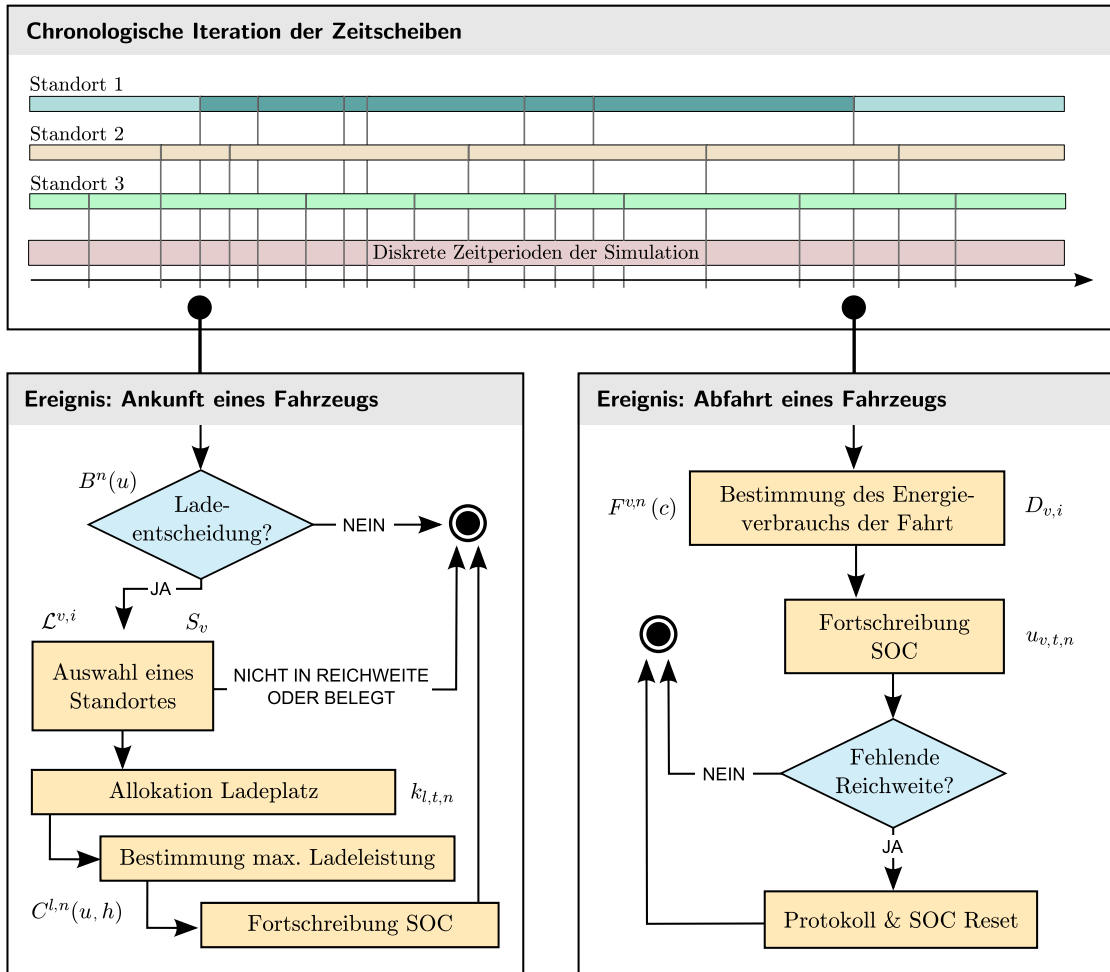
Chronologische Iteration der Zeitscheiben

Standort 1

Standort 2

Standort 3

Diskrete Zeitperioden der Simulation

Ereignis: Ankunft eines Fahrzeugs

$B^n(u)$

Ladeentscheidung?

NEIN

JA

$\mathcal{L}^{v,i}$

$S_v$

Auswahl eines Standortes

NICHT IN REICHWEITE ODER BELEGT

Allokation Ladeplatz

$k_{l,t,n}$

Bestimmung max. Ladeleistung

$C^{l,n}(u,h)$

Fortschreibung SOC

Ereignis: Abfahrt eines Fahrzeugs

$F^{v,n}(c)$

Bestimmung des Energieverbrauchs der Fahrt

$D_{v,i}$

Fortschreibung SOC

$u_{v,t,n}$

NEIN

Fehlende Reichweite?

JA

Protokoll & SOC Reset